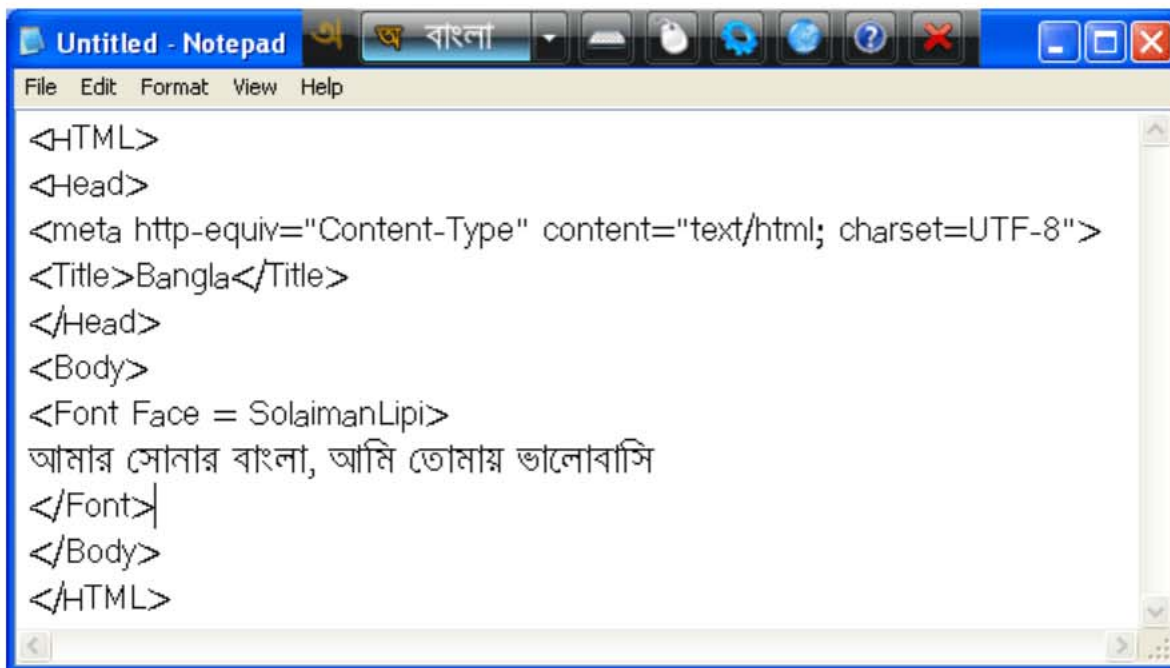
Untitled - Notepad অ অ বাংলা

File Edit Format View Help

<HTML>
<Head>
<meta http-equiv="Content-Type" content="text/html; charset=UTF-8">
<Title>Bangla</Title>
</Head>
<Body>
<Font Face = SolaimanLipi>
আমার সোনার বাংলা, আমি তোমায় ভালোবাসি
</Font>
</Body>
</HTML>